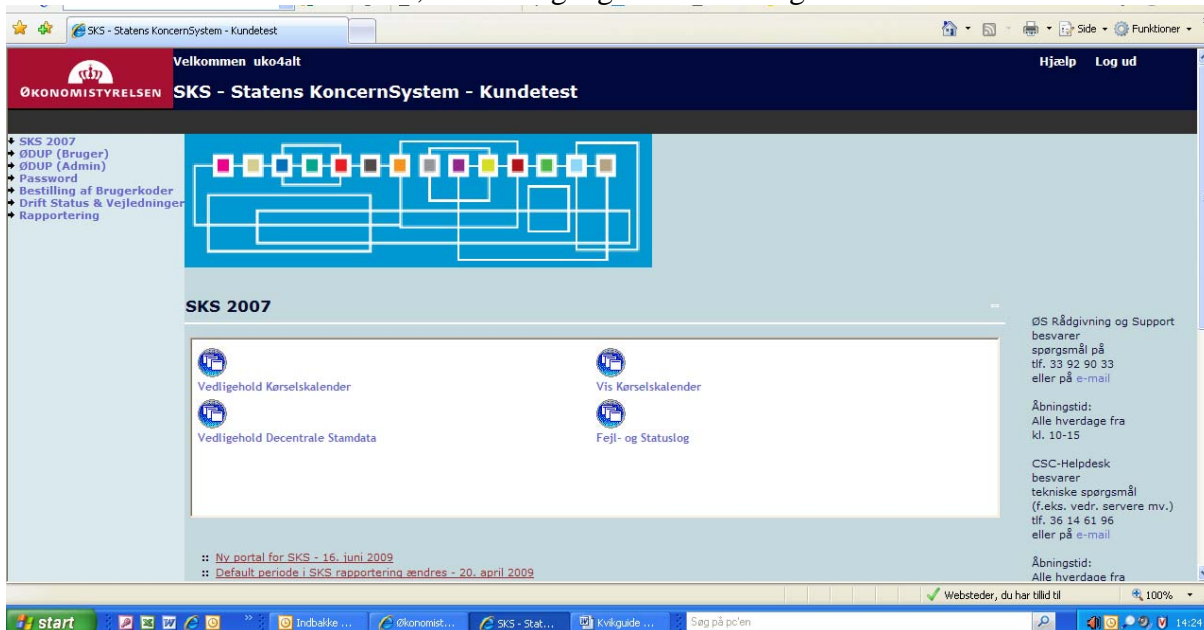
SKS - Statens KoncernSystem - Kundetest

Side · Funktioner

ØKONOMISTYRELSEN

Velkommen uko4alt

SKS - Statens KoncernSystem - Kundetest

Hjælp Log ud

SKS 2007
ØDUP (Bruger)
ØDUP (Admin)
Password
Bestilling af Brugerkoder
Drift Status & Vejledninger
Rapportering

SKS 2007

Vedligehold Kørselskalender

Vis Kørselskalender

Vedligehold Decentrale Stamdata

Fejl- og Statuslog

:: Ny portal for SKS - 16. juni 2009
:: Default periode i SKS rapportering ændres - 20. april 2009

ØS Rådgivning og Support besvarer spørgsmål på tlf. 33 92 90 33 eller på e-mail

Åbningstid:
Alle hverdage fra kl. 10-15

CSC-Helpdesk besvarer tekniske spørgsmål (f.eks. vedr. servere mv.) tlf. 36 14 61 96 eller på e-mail

Åbningstid:
Alle hverdage fra

Websteder, du har tilladt til

100%

start

Indbakke ...

Økonomist...

SKS - Stat...

Kvikguide ...

Søg på pc'en

14:24